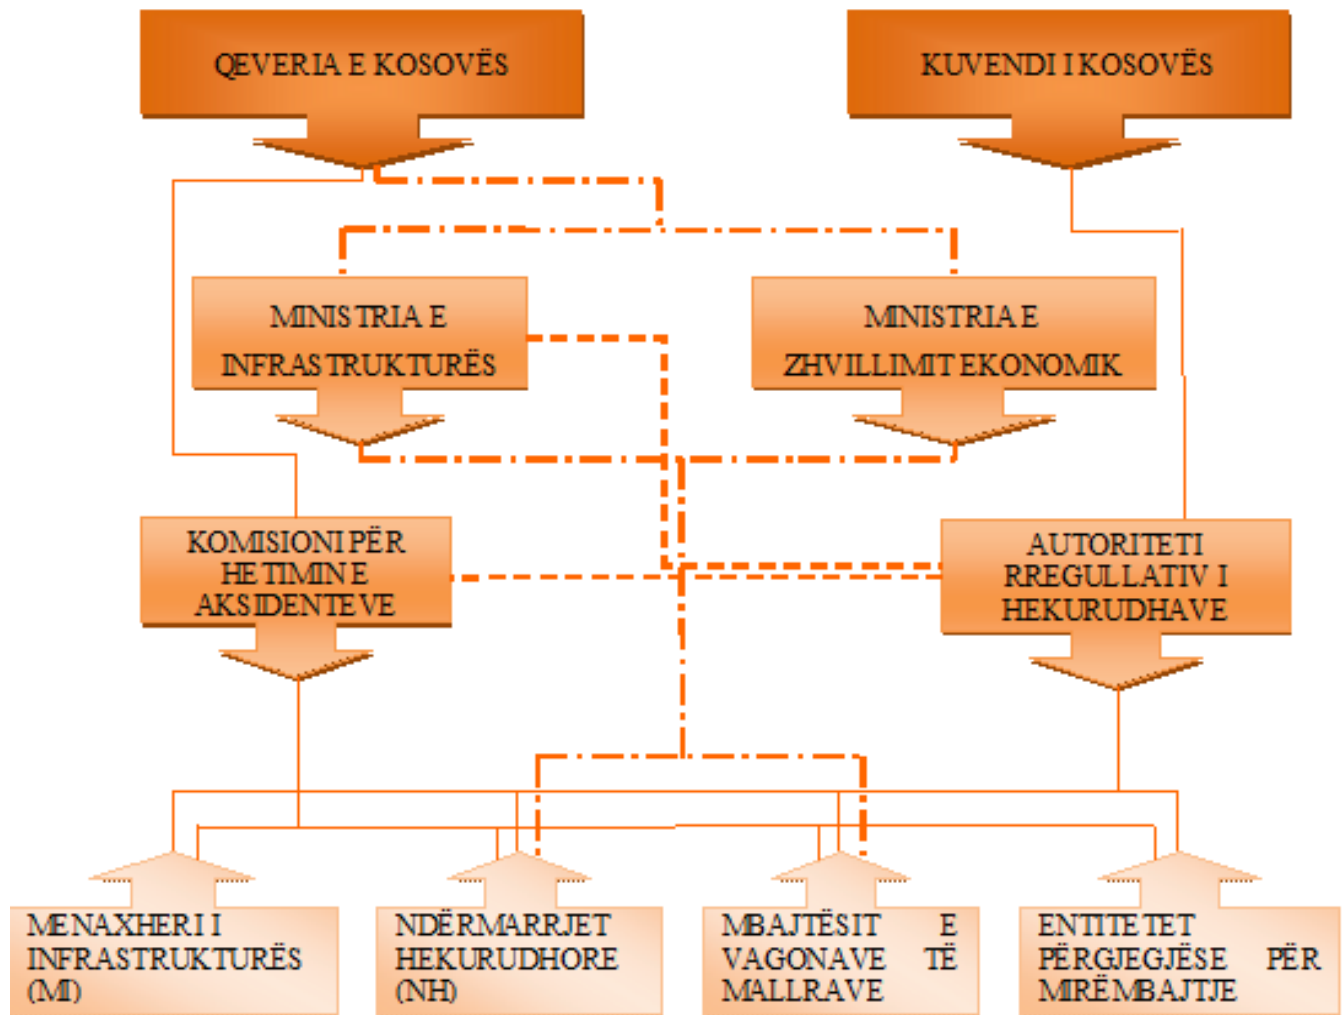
QEVERIA E KOSOVËS

KUVENDI I KOSOVËS

MINISTRIA E INFRASTRUKTURËS

MINISTRIA E ZHVILLIMIT EKONOMIK

KOMISIONI PËR HETIMIN E AKSIDENTEVE

AUTORITETI RREGULLATIV I HEKURUDHAVE

MENAXHERI I INFRASTRUKTURËS (MI)

NDËRMARRJET HEKURUDHORE (NH)

MBAJTËSIT E VAGONAVE TË MALLRAVE

ENTITETET PËRGJEGJËSE PËR MIRËMBAJTJE